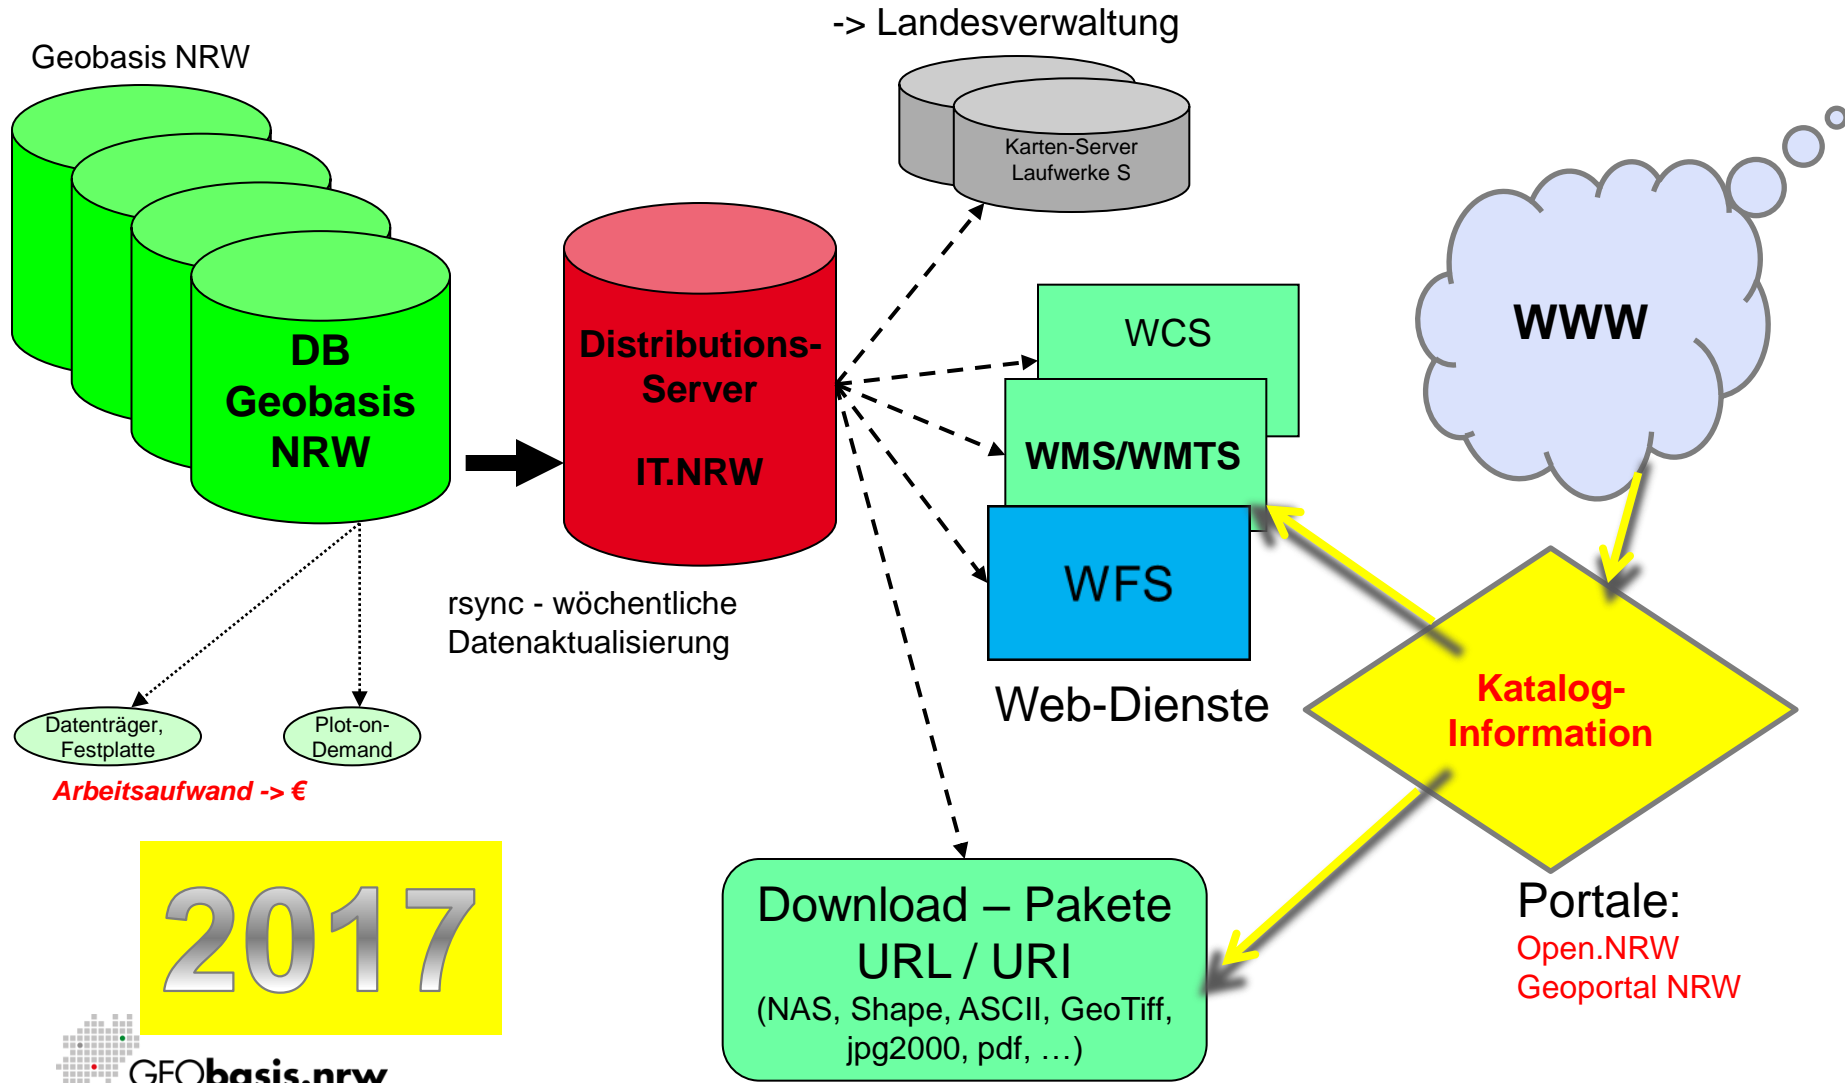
Geobasis NRW

DB Geobasis NRW

Distributions-Server

IT.NRW

-> Landesverwaltung

Karten-Server Laufwerke S

WCS

WMS/WMTS

WFS

Web-Dienste

WWW

Katalog-Information

rsync - wöchentliche Datenaktualisierung

Datenträger, Festplatte

Plot-on-Demand

Arbeitsaufwand -> €

2017

Download – Pakete URL / URI (NAS, Shape, ASCII, GeoTiff, jpg2000, pdf, …)

Portale:
Open.NRW
Geoportal NRW

GEObasis.nrw